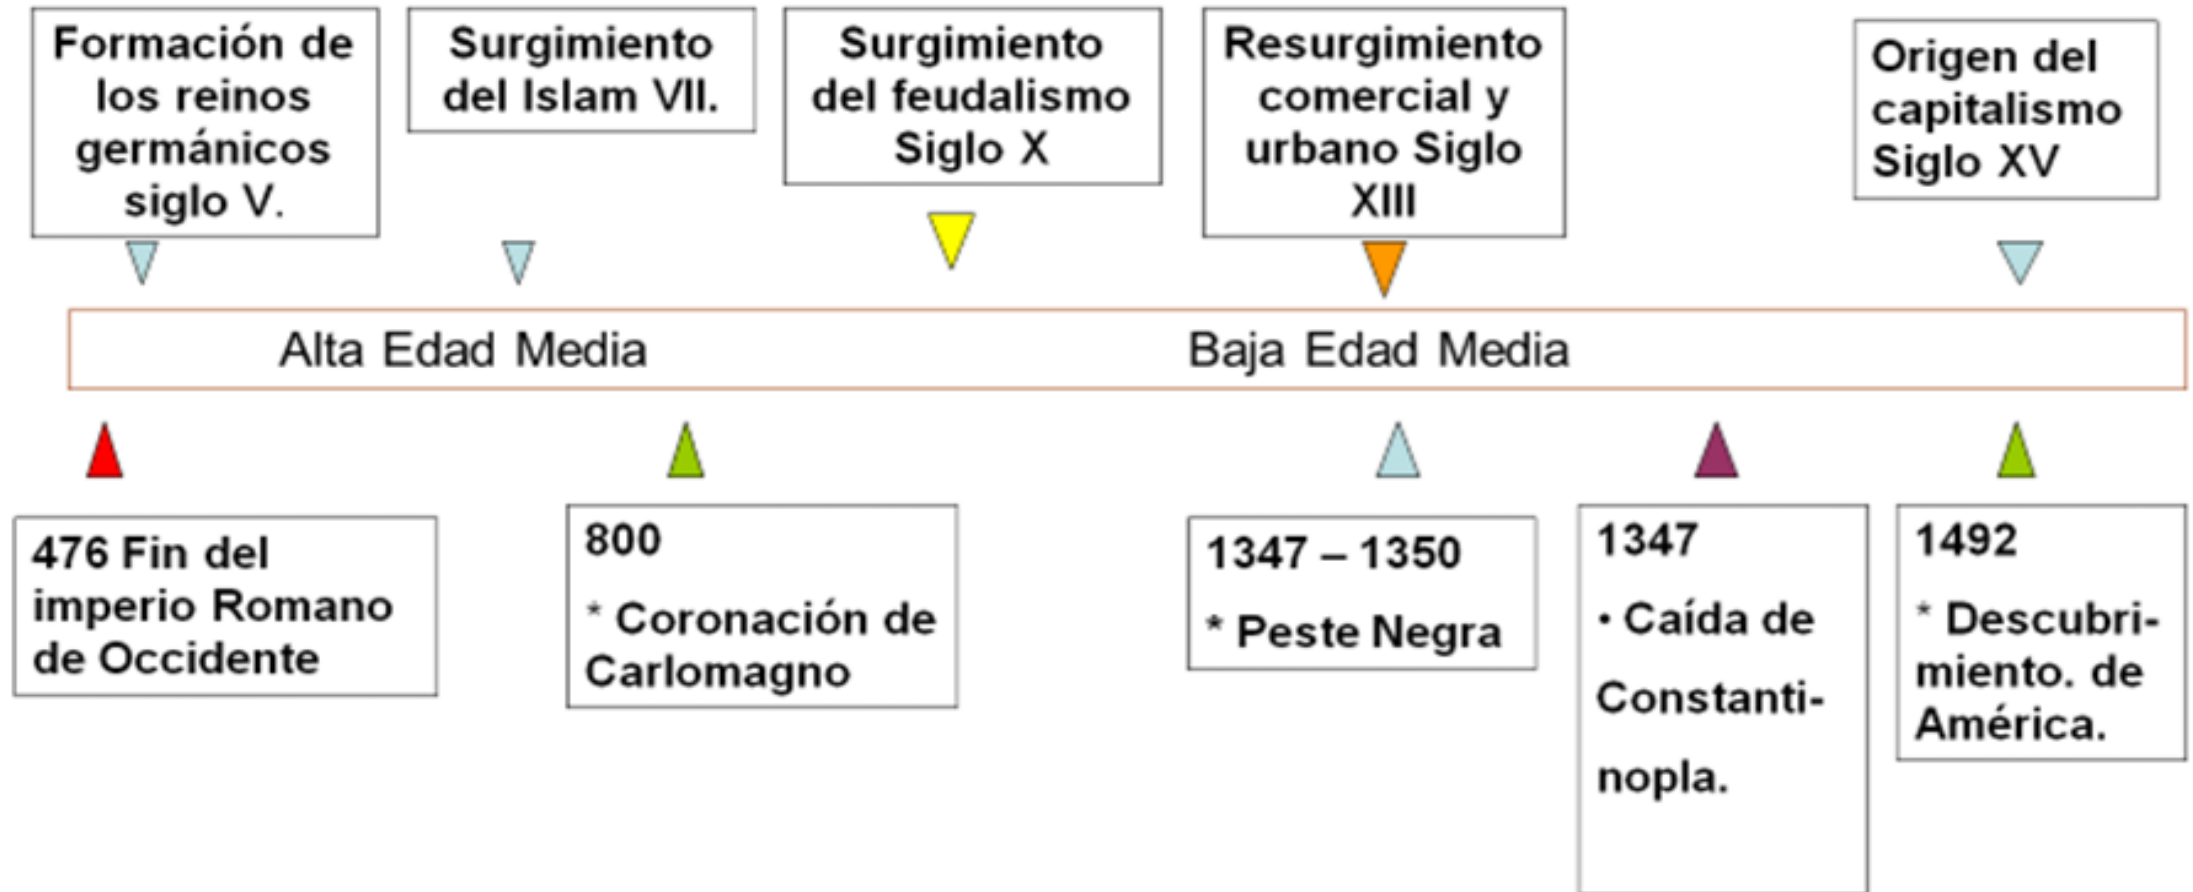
Formación de los reinos germánicos siglo V.

Surgimiento del Islam VII.

Surgimiento del feudalismo Siglo X

Resurgimiento comercial y urbano Siglo XIII

Origen del capitalismo Siglo XV

Alta Edad Media

Baja Edad Media

476 Fin del imperio Romano de Occidente

800

* Coronación de Carlomagno

1347 – 1350

* Peste Negra

1347

• Caída de Constantinopla.

1492

* Descubrimiento. de América.